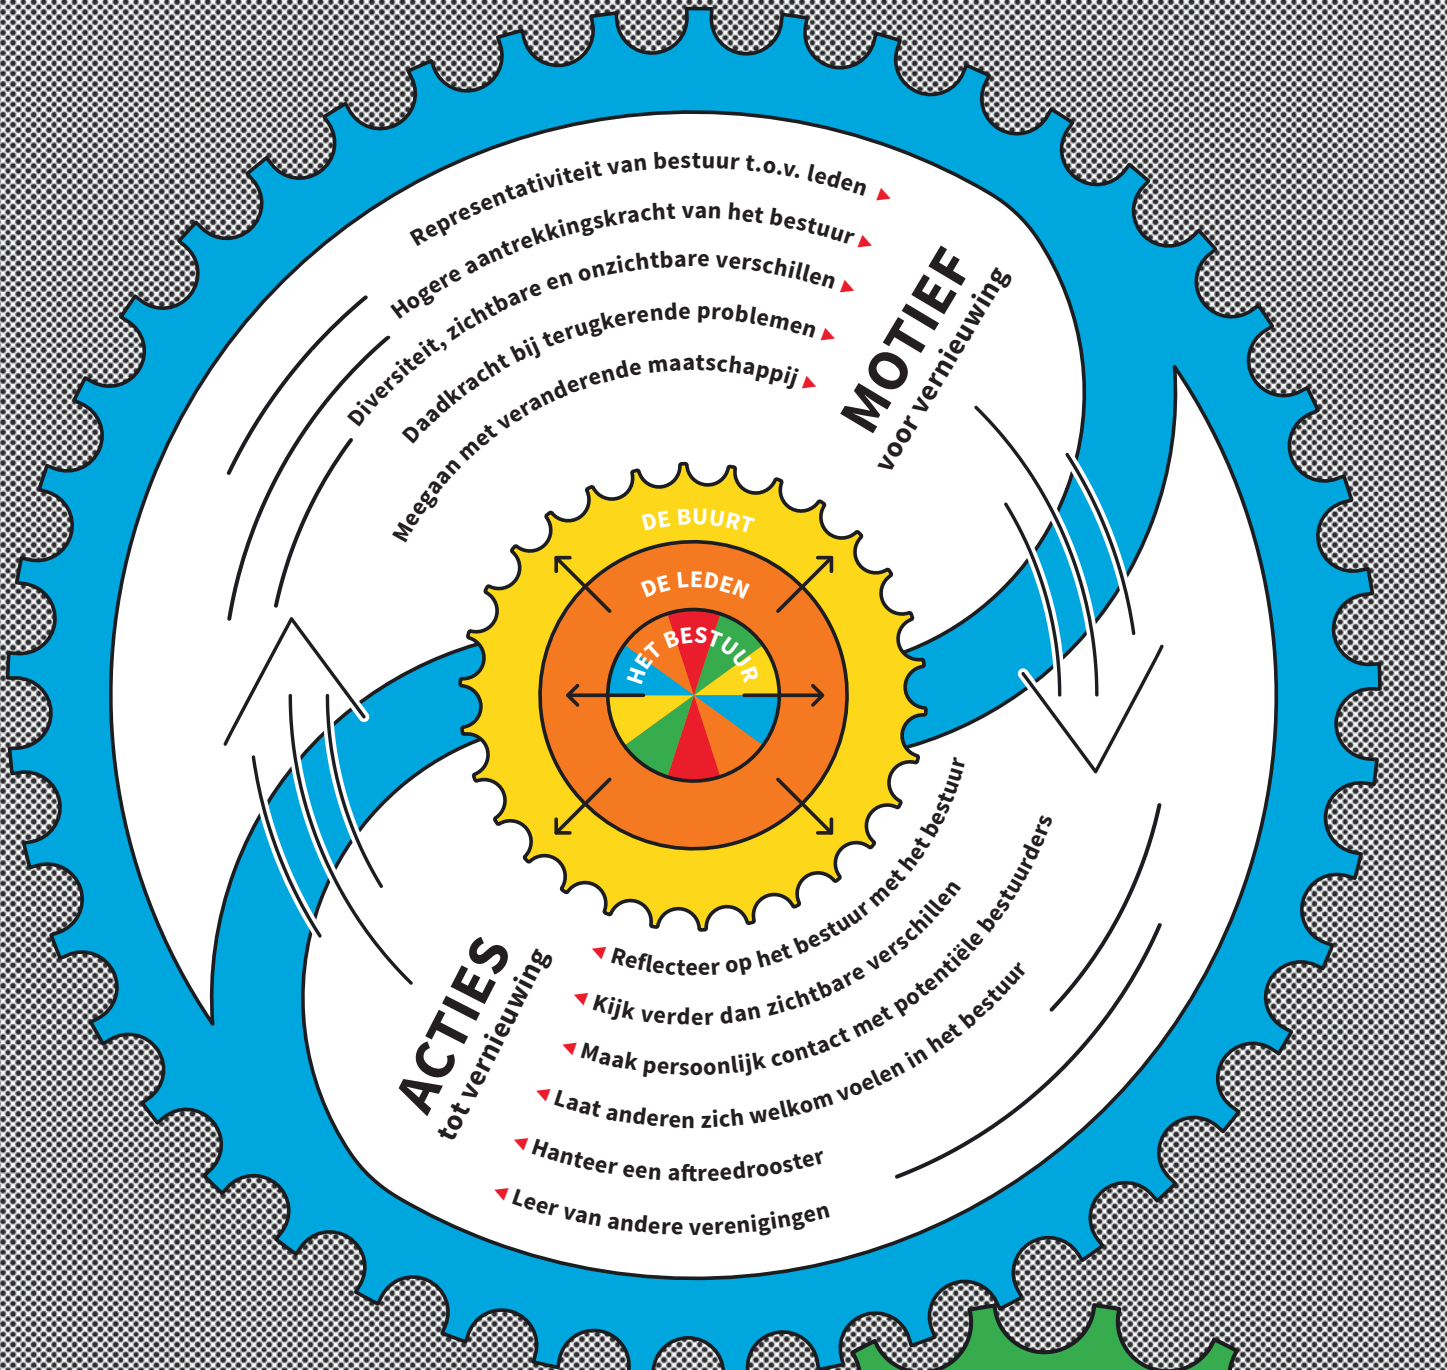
Representativiteit van bestuur t.o.v. leden

Hogere aantrekkingskracht van het bestuur

Diversiteit, zichtbare en onzichtbare verschillen

Daadkracht bij terugkerende problemen

Meegaan met veranderende maatschappij

MOTIEF
voor vernieuwing

DE BUURT

DE LEDEN

HET BESTUUR

ACTIES
tot vernieuwing

Reflecteer op het bestuur met het bestuur

Kijk verder dan zichtbare verschillen

Maak persoonlijk contact met potentiële bestuurders

Laat anderen zich welkom voelen in het bestuur

Hanteer een aftreedrooster

Leer van andere verenigingen